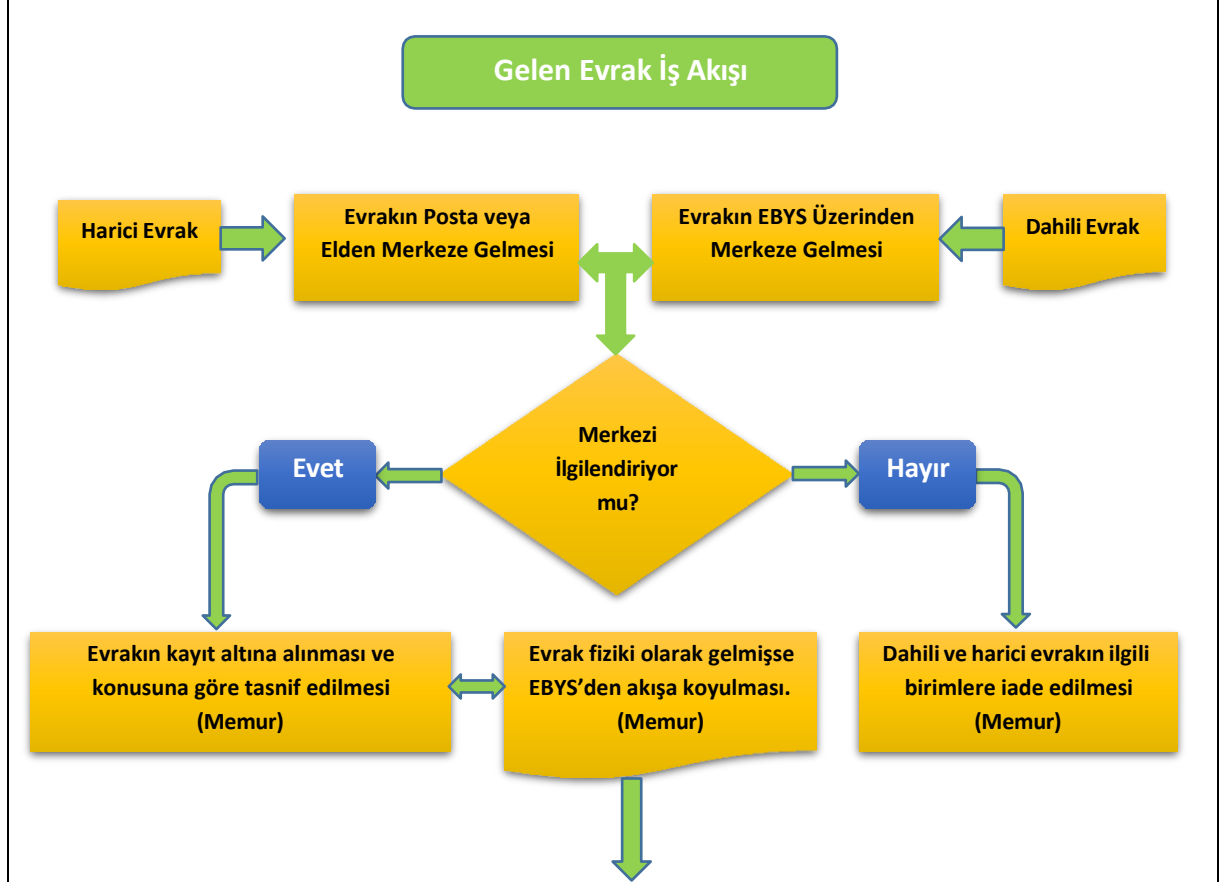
Gelen Evrak İş Akışı

Harici Evrak

Evrakın Posta veya Elden Merkeze Gelmesi

Evrakın EBYS Üzerinden Merkeze Gelmesi

Dahili Evrak

Merkezi İlgilendiriyor mu?

Evet

Hayır

Evrakın kayıt altına alınması ve konusuna göre tasnif edilmesi (Memur)

Evrak fiziki olarak gelmişse EBYS'den akışa koyulması. (Memur)

Dahili ve harici evrakın ilgili birimlere iade edilmesi (Memur)